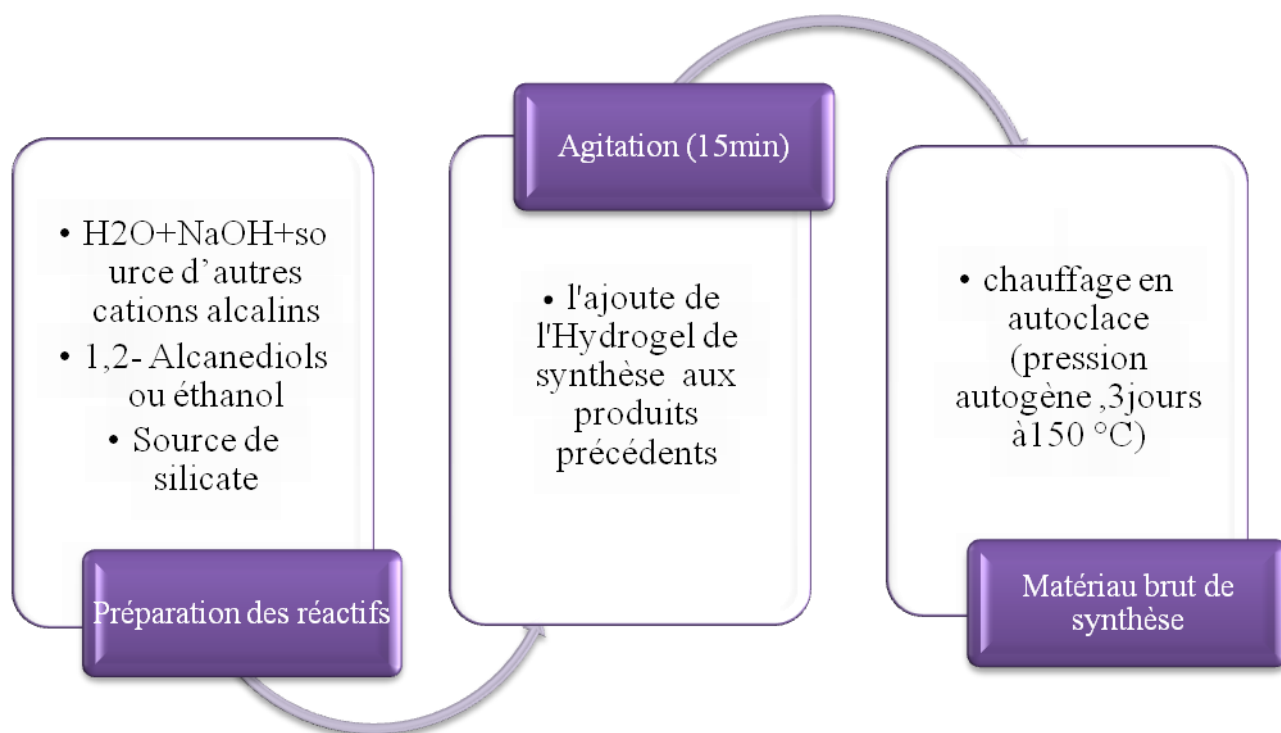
• H2O+NaOH+source d'autres cations alcalins
• 1,2- Alcanediols ou éthanol
• Source de silicate

Préparation des réactifs

Agitation (15min)

• l'ajoute de l'Hydrogel de synthèse aux produits précédents

• chauffage en autoclace (pression autogène ,3jours à150 °C)

Matériau brut de synthèse